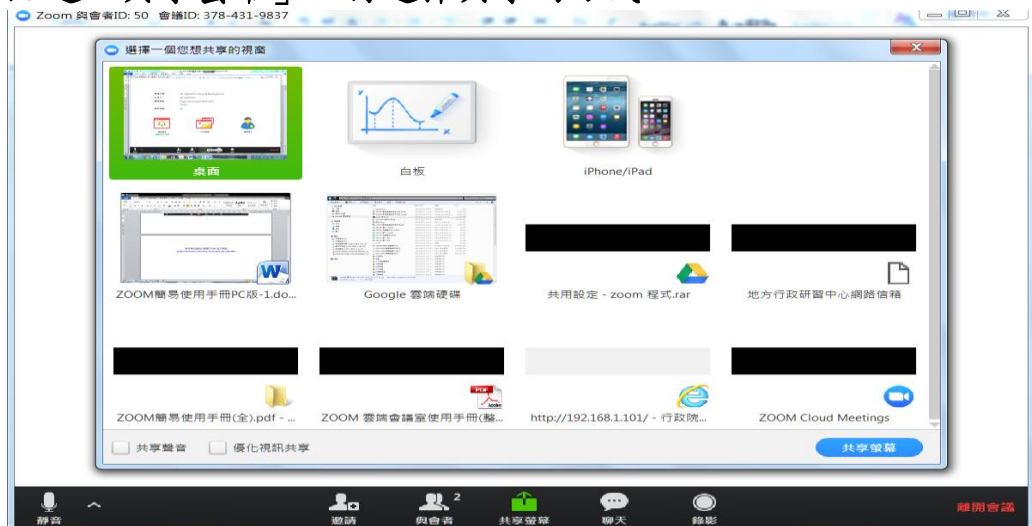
Zoom 與會者ID: 50 會議ID: 378-431-9837

選擇一個您想共享的視窗

桌面

白板

iPhone/iPad

ZOOM簡易使用手冊PC版-1.do...

Google 雲端硬碟

共用設定 - zoom 程式.rar

地方行政研習中心網路信箱

ZOOM簡易使用手冊(全).pdf - ...

ZOOM 雲端會議室使用手冊(醫...

http://192.168.1.101/ - 行政院...

ZOOM Cloud Meetings

共享聲音

優化視訊共享

共享螢幕

靜音

邀請

與會者 2

共享螢幕

聊天

錄影

離開會議